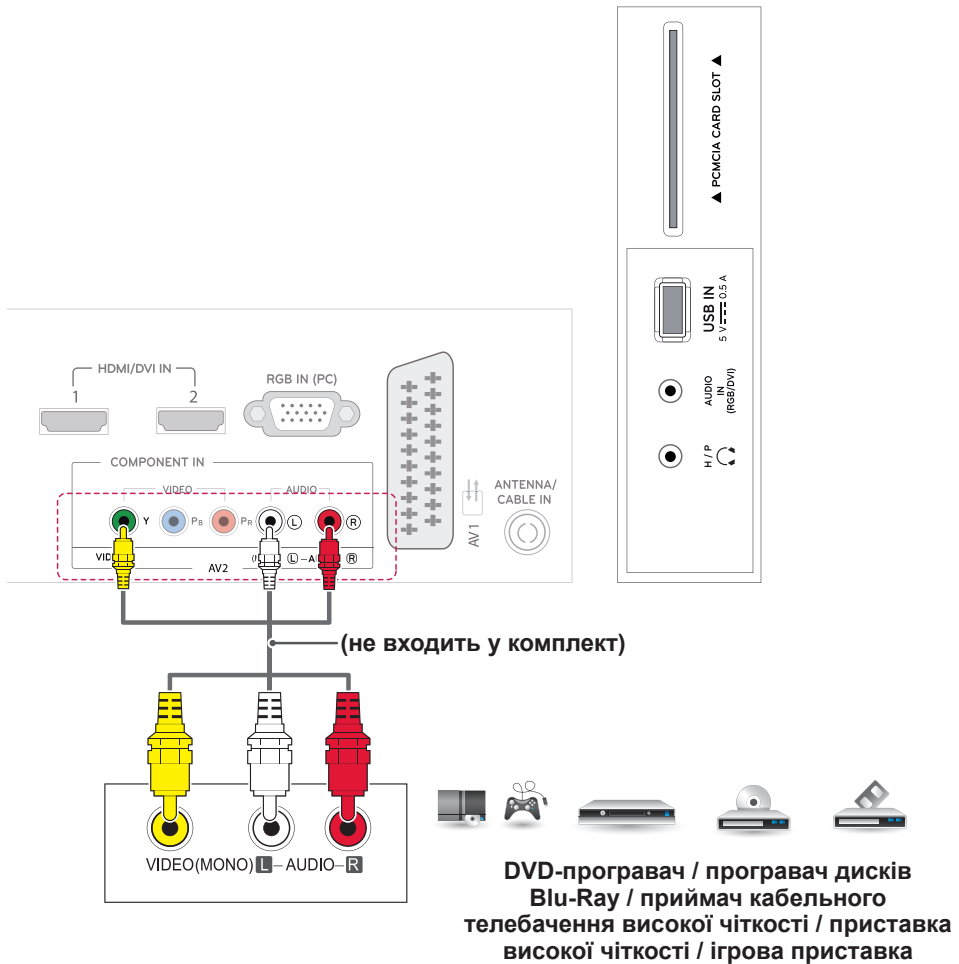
PCMCIA CARD SLOT

USB IN
5 V ⎓ 0.5 A

AUDIO IN (RGB/DVI)

H / P

HDMI/DVI IN
1
2

RGB IN (PC)

COMPONENT IN

VIDEO

AUDIO

Y
PB
PR
L
R

VIDEO
AV2
L – AUDIO – R

AV1

ANTENNA/ CABLE IN

(не входить у комплект)

VIDEO(MONO) L – AUDIO – R

DVD-програвач / програвач дисків Blu-Ray / приймач кабельного телебачення високої чіткості / приставка високої чіткості / ігрова приставка